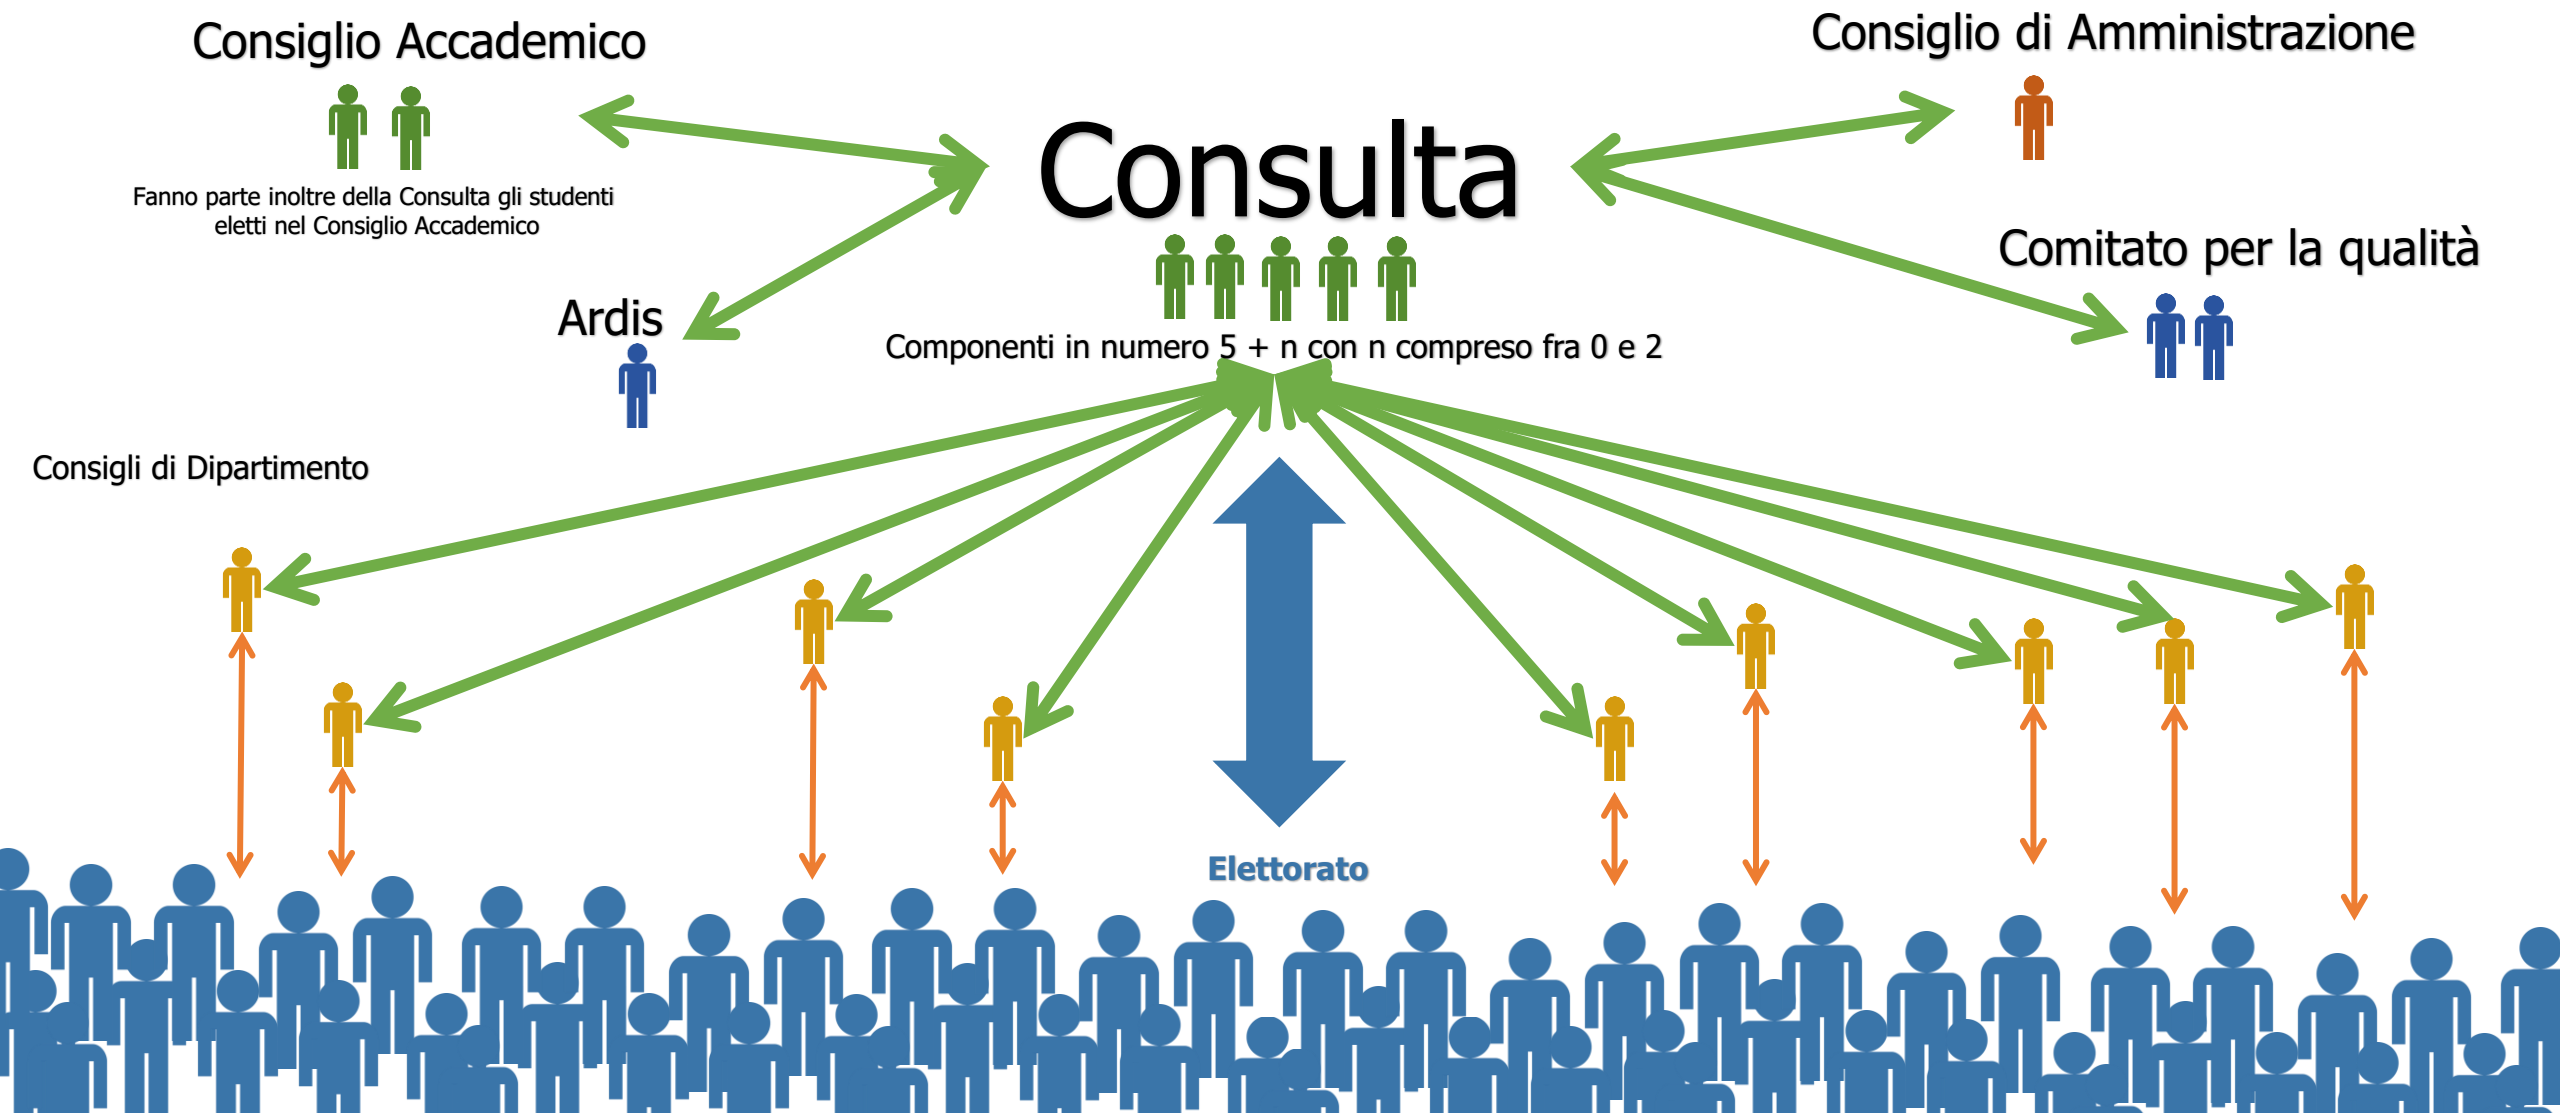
Consiglio Accademico

Fanno parte inoltre della Consulta gli studenti eletti nel Consiglio Accademico

Consulta

Consiglio di Amministrazione

Comitato per la qualità

Ardis

Componenti in numero 5 + n con n compreso fra 0 e 2

Consigli di Dipartimento

Elettorato